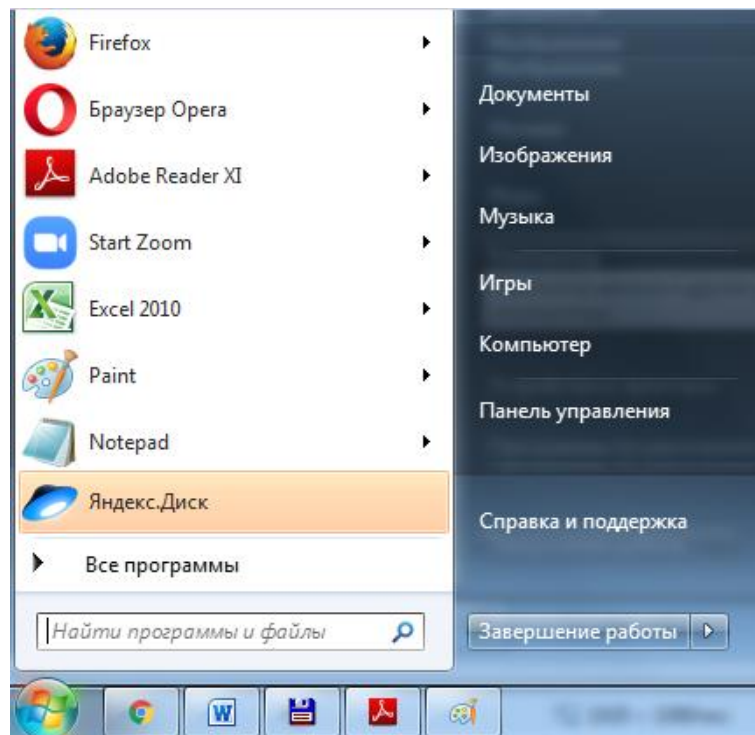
Firefox
Браузер Opera
Adobe Reader XI
Start Zoom
Excel 2010
Paint
Notepad
Яндекс.Диск
Все программы
Найти программы и файлы

Документы
Изображения
Музыка
Игры
Компьютер
Панель управления
Справка и поддержка
Завершение работы